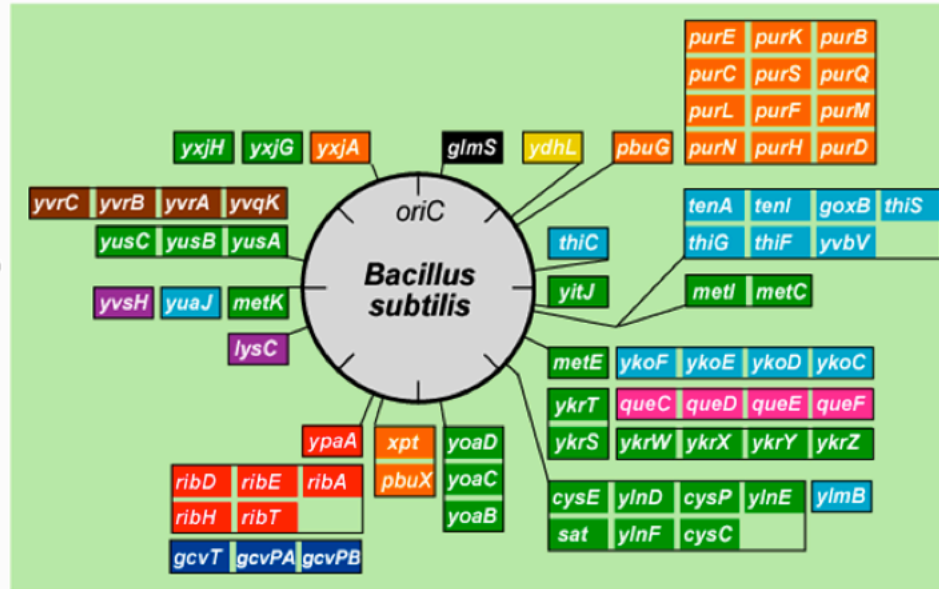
purE purK purB
purC purS purQ
purL purF purM
purN purH purD

yxjH yxjG yxjA glmS ydhL pbuG

oriC

Bacillus subtilis

yvrC yvrB yvrA yvqK

yusC yusB yusA

tenA tenI goxB thiS
thiG thiF yvbV

thiC

yitJ

yvsH yuaJ metK

metI metC

lysC

metE ykoF ykoE ykoD ykoC

ykrT queC queD queE queF
ykrS ykrW ykrX ykrY ykrZ

ypaA xpt pbuX yoaD yoaC yoaB

ribD ribE ribA
ribH ribT

gcvT gcvPA gcvPB

cysE ylnD cysP ylnE ylmB
sat ylnF cysC